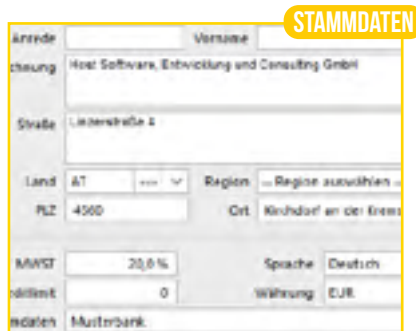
STAMMDATEN

Anrede | Vorname
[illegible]chnung | Host Software, Entwicklung und Consulting GmbH
Straße | Linzerstraße 4
Land | AT | --- | Region | -- Region auswählen --
PLZ | 4560 | Ort | Kirchdorf an der Krems
MWST | 20,0 % | Sprache | Deutsch
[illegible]ditlimit | 0 | Währung | EUR
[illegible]daten | Musterbank